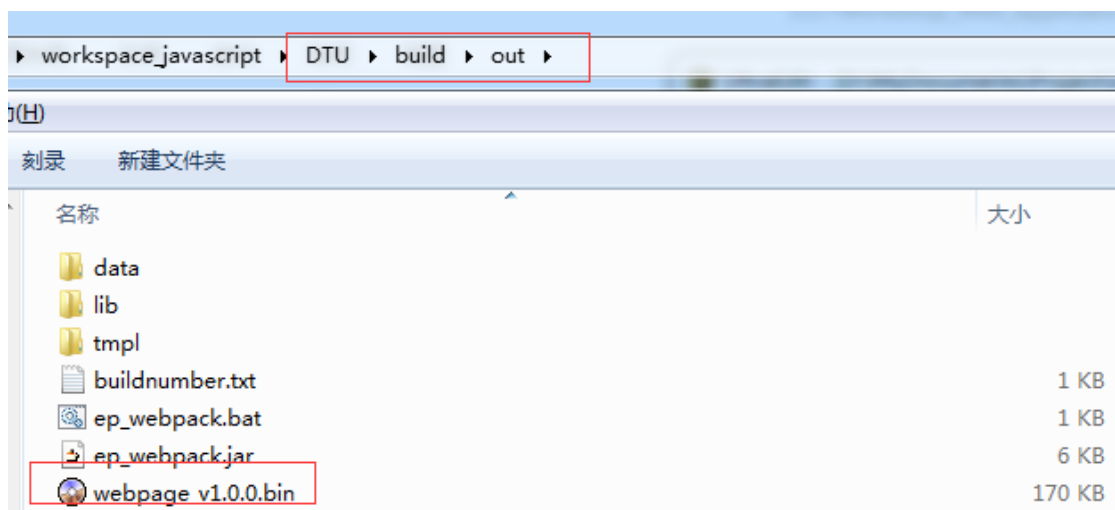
▸ workspace_javascript ▸ DTU ▸ build ▸ out ▸

力(H)

刻录 新建文件夹

| 名称 | 大小 |
|---|---|
| data | |
| lib | |
| tmpl | |
| buildnumber.txt | 1 KB |
| ep_webpack.bat | 1 KB |
| ep_webpack.jar | 6 KB |
| webpage v1.0.0.bin | 170 KB |